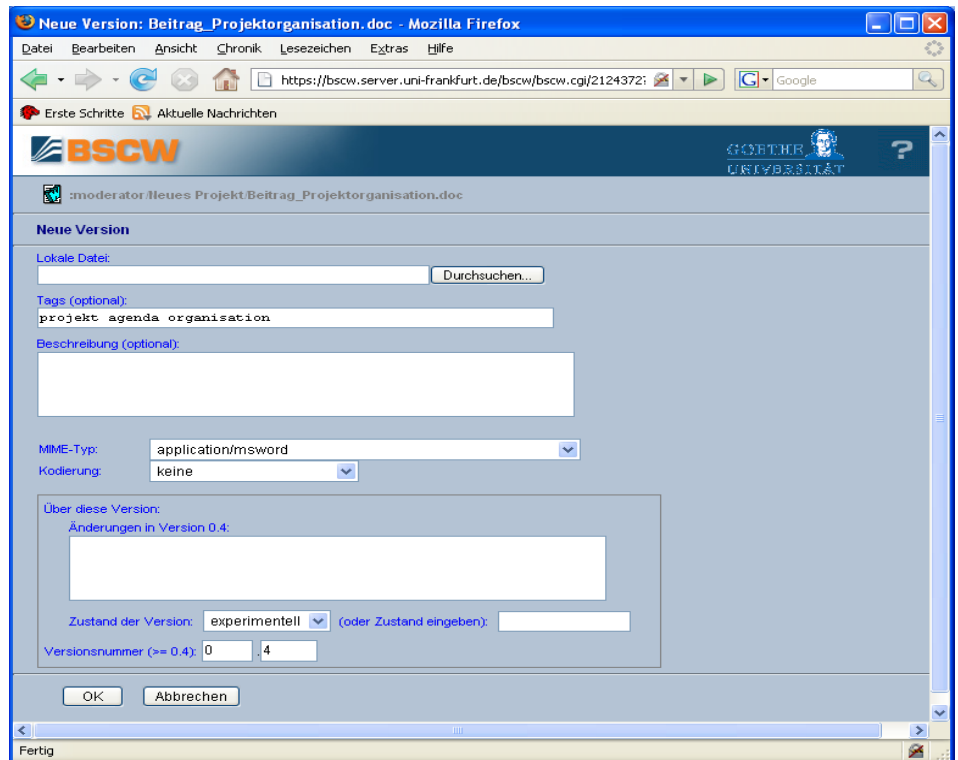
Neue Version: Beitrag_Projektorganisation.doc - Mozilla Firefox

Datei Bearbeiten Ansicht Chronik Lesezeichen Extras Hilfe

https://bscw.server.uni-frankfurt.de/bscw/bscw.cgi/2124372

Google

Erste Schritte Aktuelle Nachrichten

BSCW

GOETHE UNIVERSITÄT

?

:moderator/Neues Projekt/Beitrag_Projektorganisation.doc

Neue Version

Lokale Datei:

Durchsuchen...

Tags (optional):

projekt agenda organisation

Beschreibung (optional):

MIME-Typ: application/msword

Kodierung: keine

Über diese Version:

Änderungen in Version 0.4:

Zustand der Version: experimentell (oder Zustand eingeben):

Versionsnummer (>= 0.4): 0 .4

OK Abbrechen

Fertig